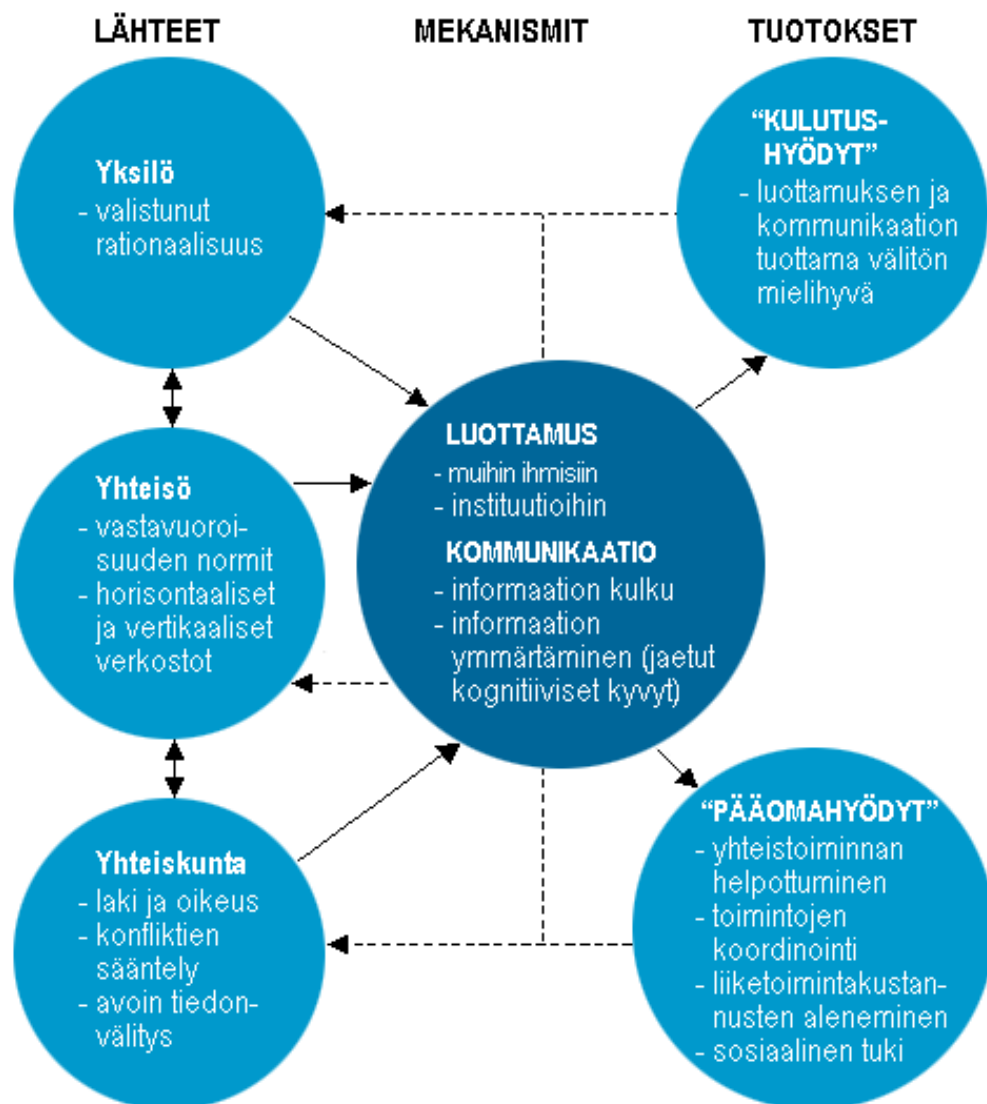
LÄHTEET

MEKANISMIT

TUOTOKSET

Yksilö
- valistunut rationaalisuus

"KULUTUSHYÖDYT"
- luottamuksen ja kommunikaation tuottama välitön mielihyvä

LUOTTAMUS
- muihin ihmisiin
- instituutioihin

KOMMUNIKAATIO
- informaation kulku
- informaation ymmärtäminen (jaetut kognitiiviset kyvyt)

Yhteisö
- vastavuoroisuuden normit
- horisontaaliset ja vertikaaliset verkostot

Yhteiskunta
- laki ja oikeus
- konfliktien sääntely
- avoin tiedonvälitys

"PÄÄOMAHYÖDYT"
- yhteistoiminnan helpottuminen
- toimintojen koordinointi
- liiketoimintakustannusten aleneminen
- sosiaalinen tuki